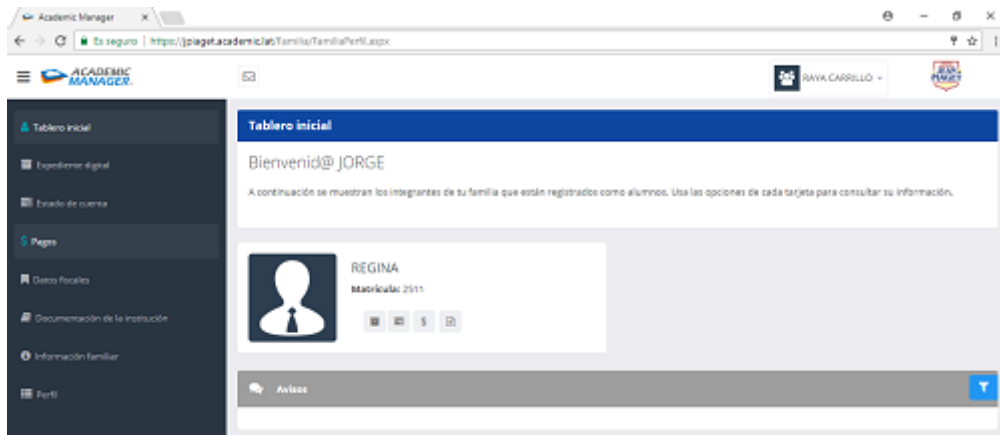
Academic Manager ×

Es seguro | https://jpiaget.academic.lat/Familia/FamiliaPerfil.aspx

ACADEMIC MANAGER

RAYA CARRILLO

JEAN PIAGET

Tablero inicial

Expediente digital

Estado de cuenta

Pagos

Datos fiscales

Documentación de la institución

Información familiar

Perfil

Tablero inicial

Bienvenid@ JORGE

A continuación se muestran los integrantes de tu familia que están registrados como alumnos. Usa las opciones de cada tarjeta para consultar su información.

REGINA

Matrícula: 2511

$

Avisos